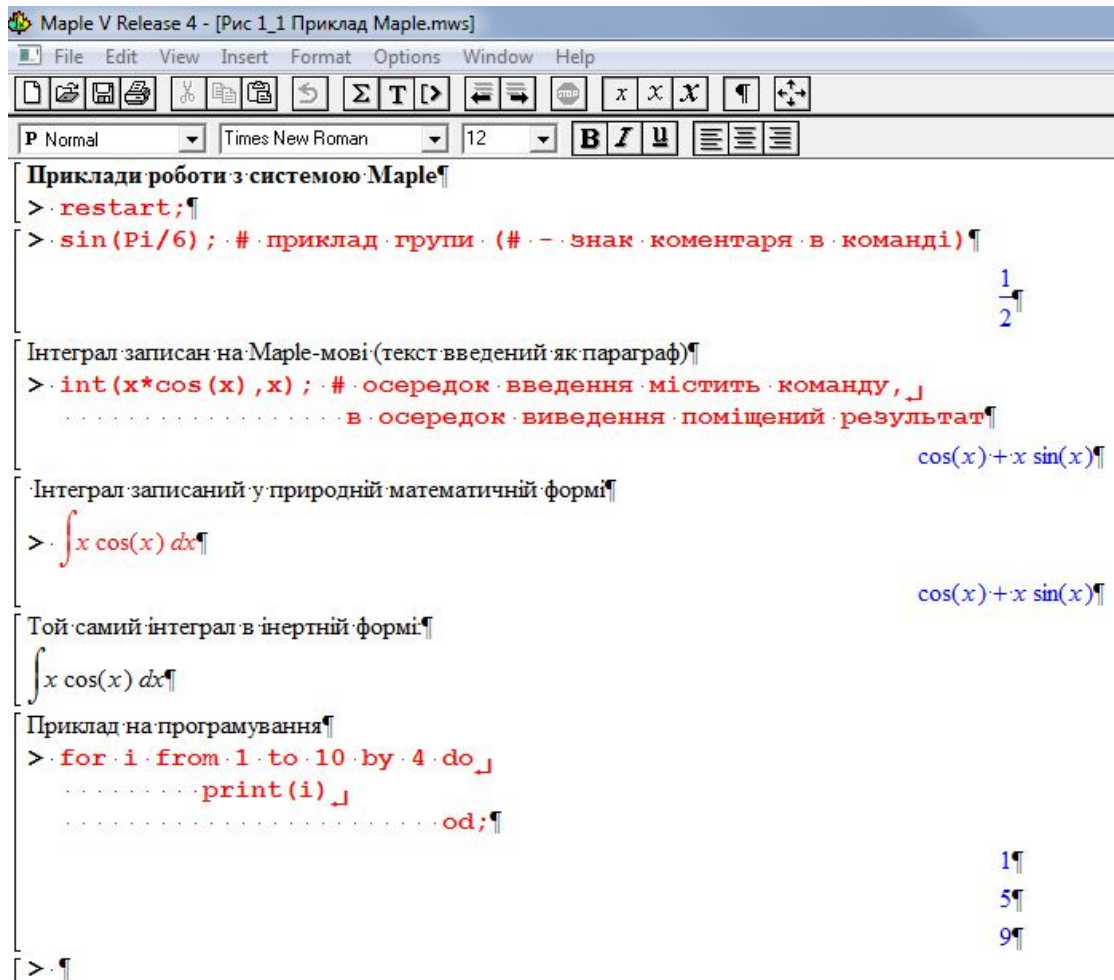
Maple V Release 4 - [Рис 1_1 Приклад Maple.mws]

File Edit View Insert Format Options Window Help

P Normal | Times New Roman | 12

Приклади роботи з системою Maple¶

> restart;¶

> sin(Pi/6); # приклад групи (# - знак коментаря в команді)¶

$\frac{1}{2}$¶

Інтеграл записан на Maple-мові (текст введений як параграф)¶

> int(x*cos(x),x); # осередок введення містить команду, в осередок виведення поміщений результат¶

$\cos(x)+x\sin(x)$¶

Інтеграл записаний у природній математичній формі¶

> $\int x\cos(x)\,dx$¶

$\cos(x)+x\sin(x)$¶

Той самий інтеграл в інертній формі:¶

$\int x\cos(x)\,dx$¶

Приклад на програмування¶

> for i from 1 to 10 by 4 do
print(i)
od;¶

1¶

5¶

9¶

> ¶